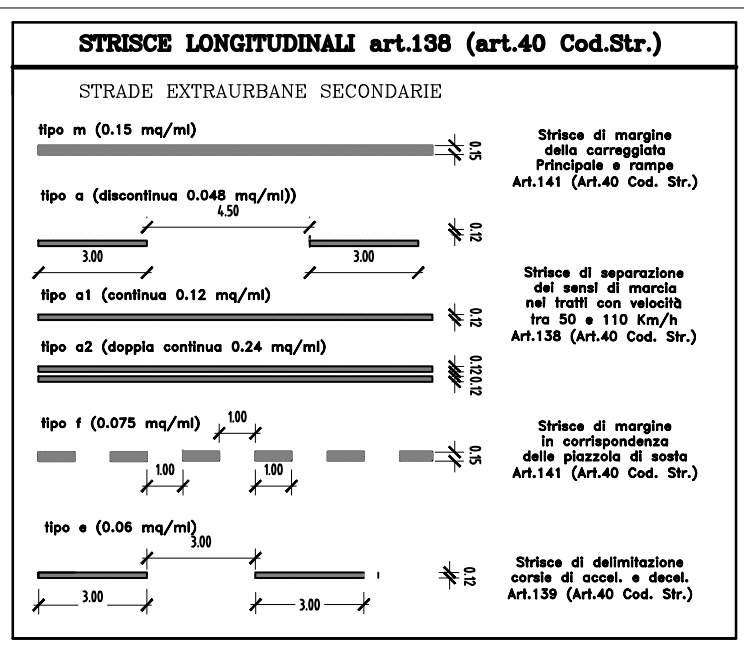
STRISCE LONGITUDINALI art.138 (art.40 Cod.Str.)

STRADE EXTRAURBANE SECONDARIE

tipo m (0.15 mq/ml)

0.15

Strisce di margine della carreggiata Principale e rampe Art.141 (Art.40 Cod. Str.)

tipo a (discontinua 0.048 mq/ml))

4.50

0.12

3.00

3.00

Strisce di separazione dei sensi di marcia nei tratti con velocità tra 50 e 110 Km/h Art.138 (Art.40 Cod. Str.)

tipo a1 (continua 0.12 mq/ml)

0.12

tipo a2 (doppia continua 0.24 mq/ml)

0.12 0.12

tipo f (0.075 mq/ml)

1.00

0.15

1.00

1.00

Strisce di margine in corrispondenza delle piazzola di sosta Art.141 (Art.40 Cod. Str.)

tipo e (0.06 mq/ml)

3.00

0.12

3.00

3.00

Strisce di delimitazione corsie di accel. e decel. Art.139 (Art.40 Cod. Str.)